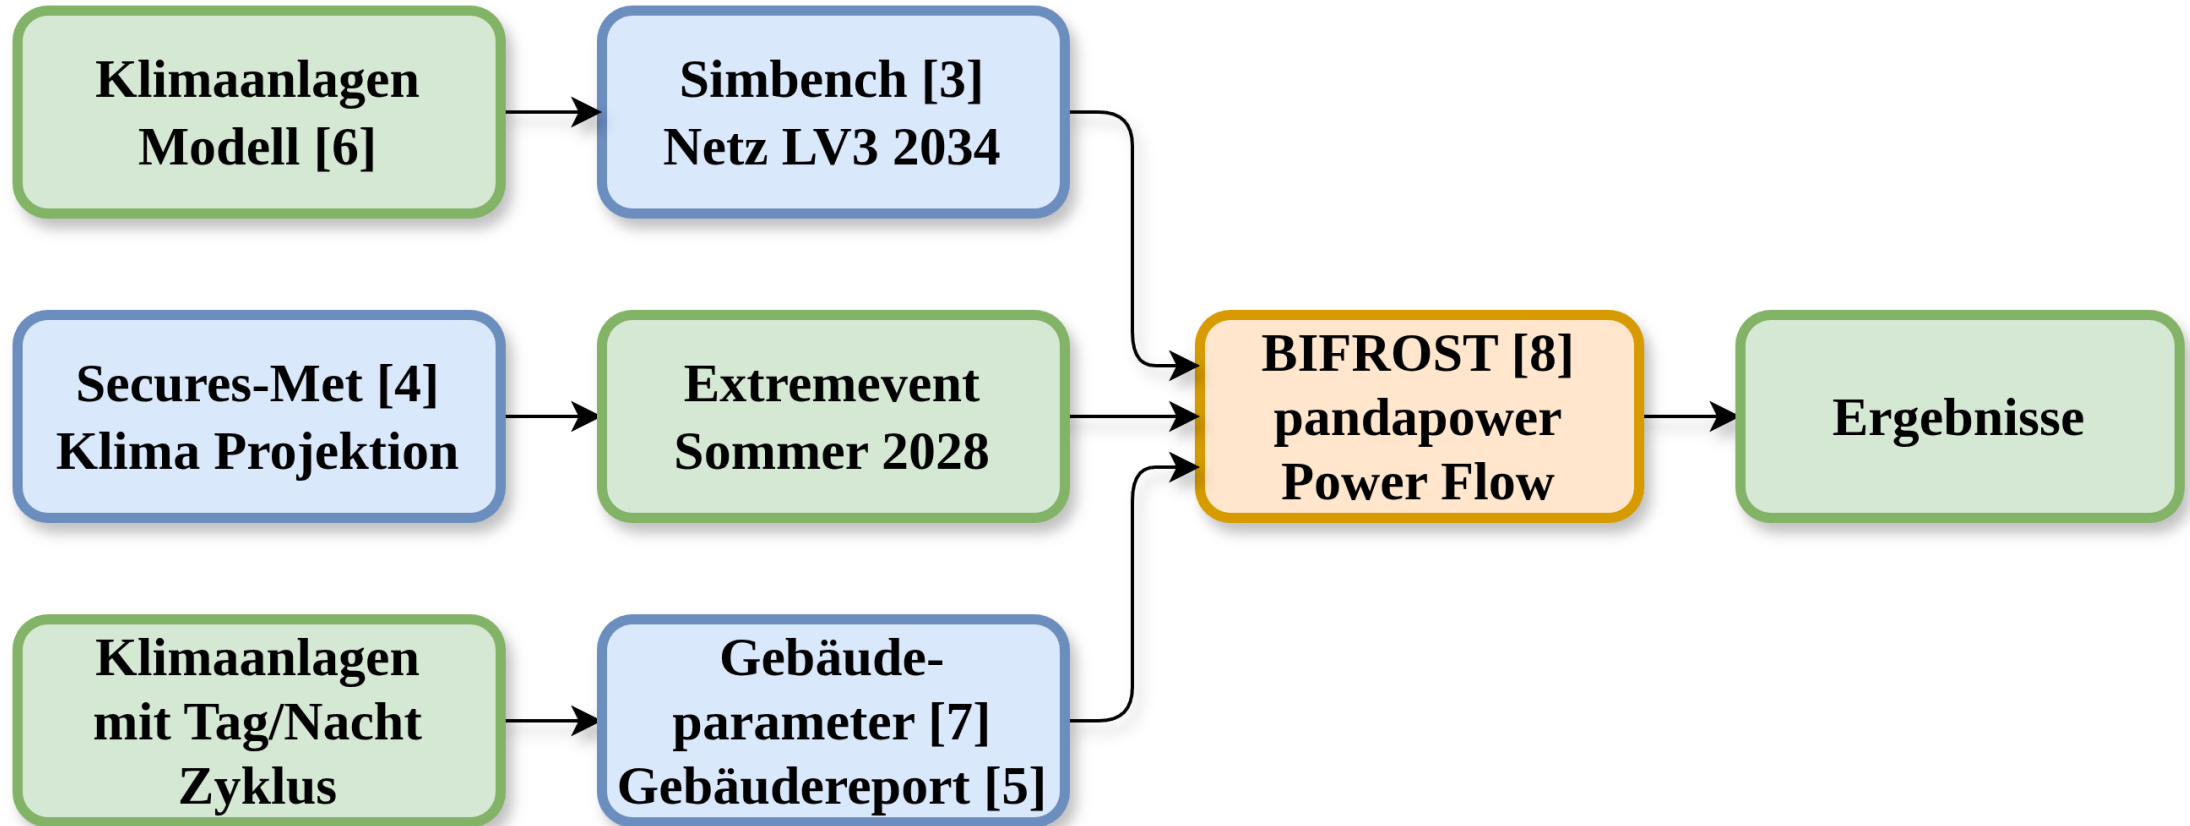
Klimaanlagen Modell [6]

Simbench [3] Netz LV3 2034

Secures-Met [4] Klima Projektion

Extremevent Sommer 2028

BIFROST [8] pandapower Power Flow

Ergebnisse

Klimaanlagen mit Tag/Nacht Zyklus

Gebäudeparameter [7] Gebäudereport [5]